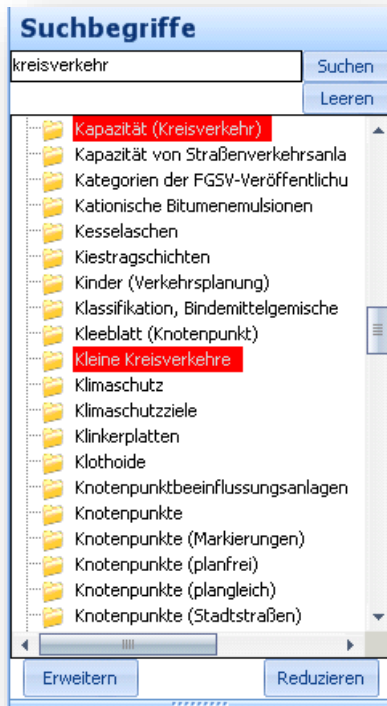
Suchbegriffe

kreisverkehr

Suchen

Leeren

Kapazität (Kreisverkehr)
Kapazität von Straßenverkehrsanla
Kategorien der FGSV-Veröffentlichu
Kationische Bitumenemulsionen
Kesselaschen
Kiestragschichten
Kinder (Verkehrsplanung)
Klassifikation, Bindemittelgemische
Kleeblatt (Knotenpunkt)
Kleine Kreisverkehre
Klimaschutz
Klimaschutzziele
Klinkerplatten
Klothoide
Knotenpunktbeeinflussungsanlagen
Knotenpunkte
Knotenpunkte (Markierungen)
Knotenpunkte (planfrei)
Knotenpunkte (plangleich)
Knotenpunkte (Stadtstraßen)

Erweitern

Reduzieren